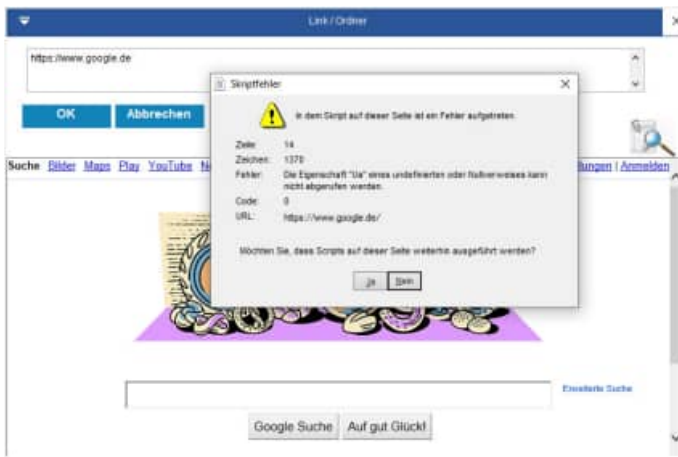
Link / Ordner

https://www.google.de

OK

Abbrechen

Suche Bilder Maps Play YouTube N

llungen | Anmelden

Skriptfehler

In dem Skript auf dieser Seite ist ein Fehler aufgetreten.

Zeile: 14

Zeichen: 1370

Fehler: Die Eigenschaft "Ua" eines undefinierten oder Nullverweises kann nicht abgerufen werden.

Code: 0

URL: https://www.google.de/

Möchten Sie, dass Scripts auf dieser Seite weiterhin ausgeführt werden?

Ja

Nein

Erweiterte Suche

Google Suche

Auf gut Glück!